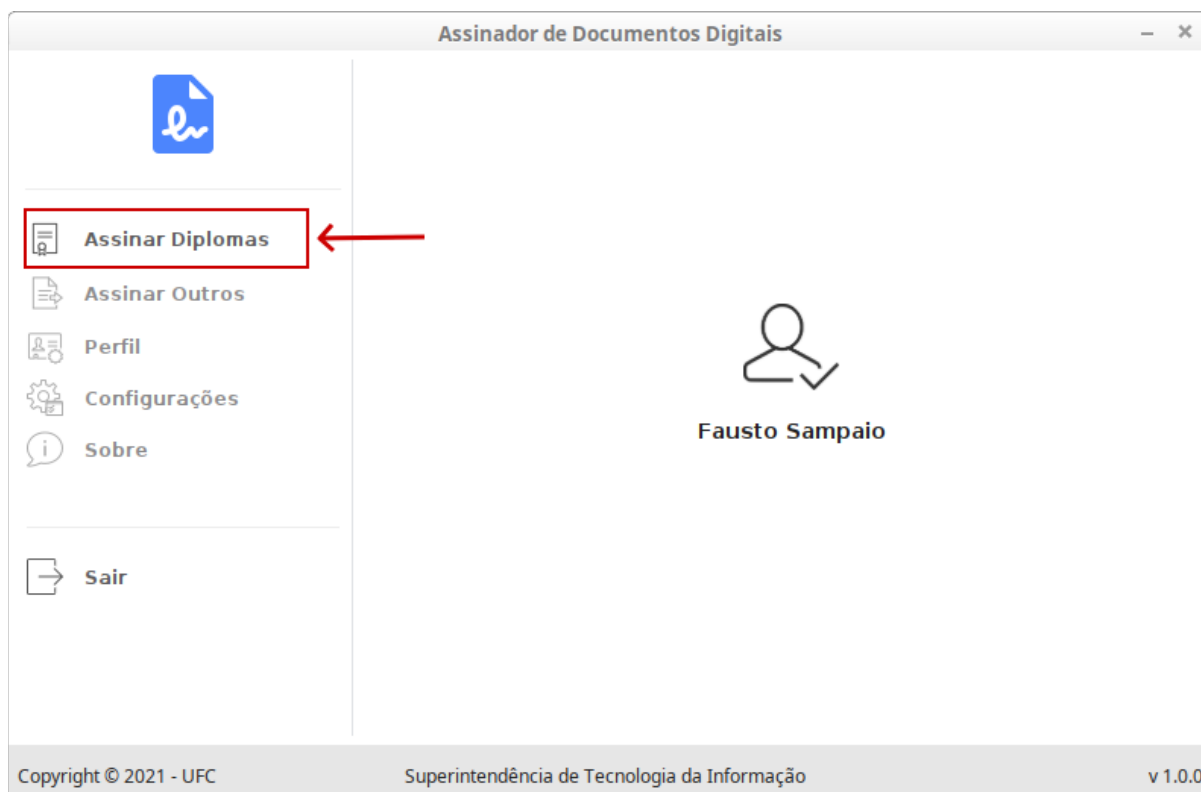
Assinador de Documentos Digitais

– ×

Assinar Diplomas

Assinar Outros

Perfil

Configurações

Sobre

Sair

Fausto Sampaio

Copyright © 2021 - UFC

Superintendência de Tecnologia da Informação

v 1.0.0